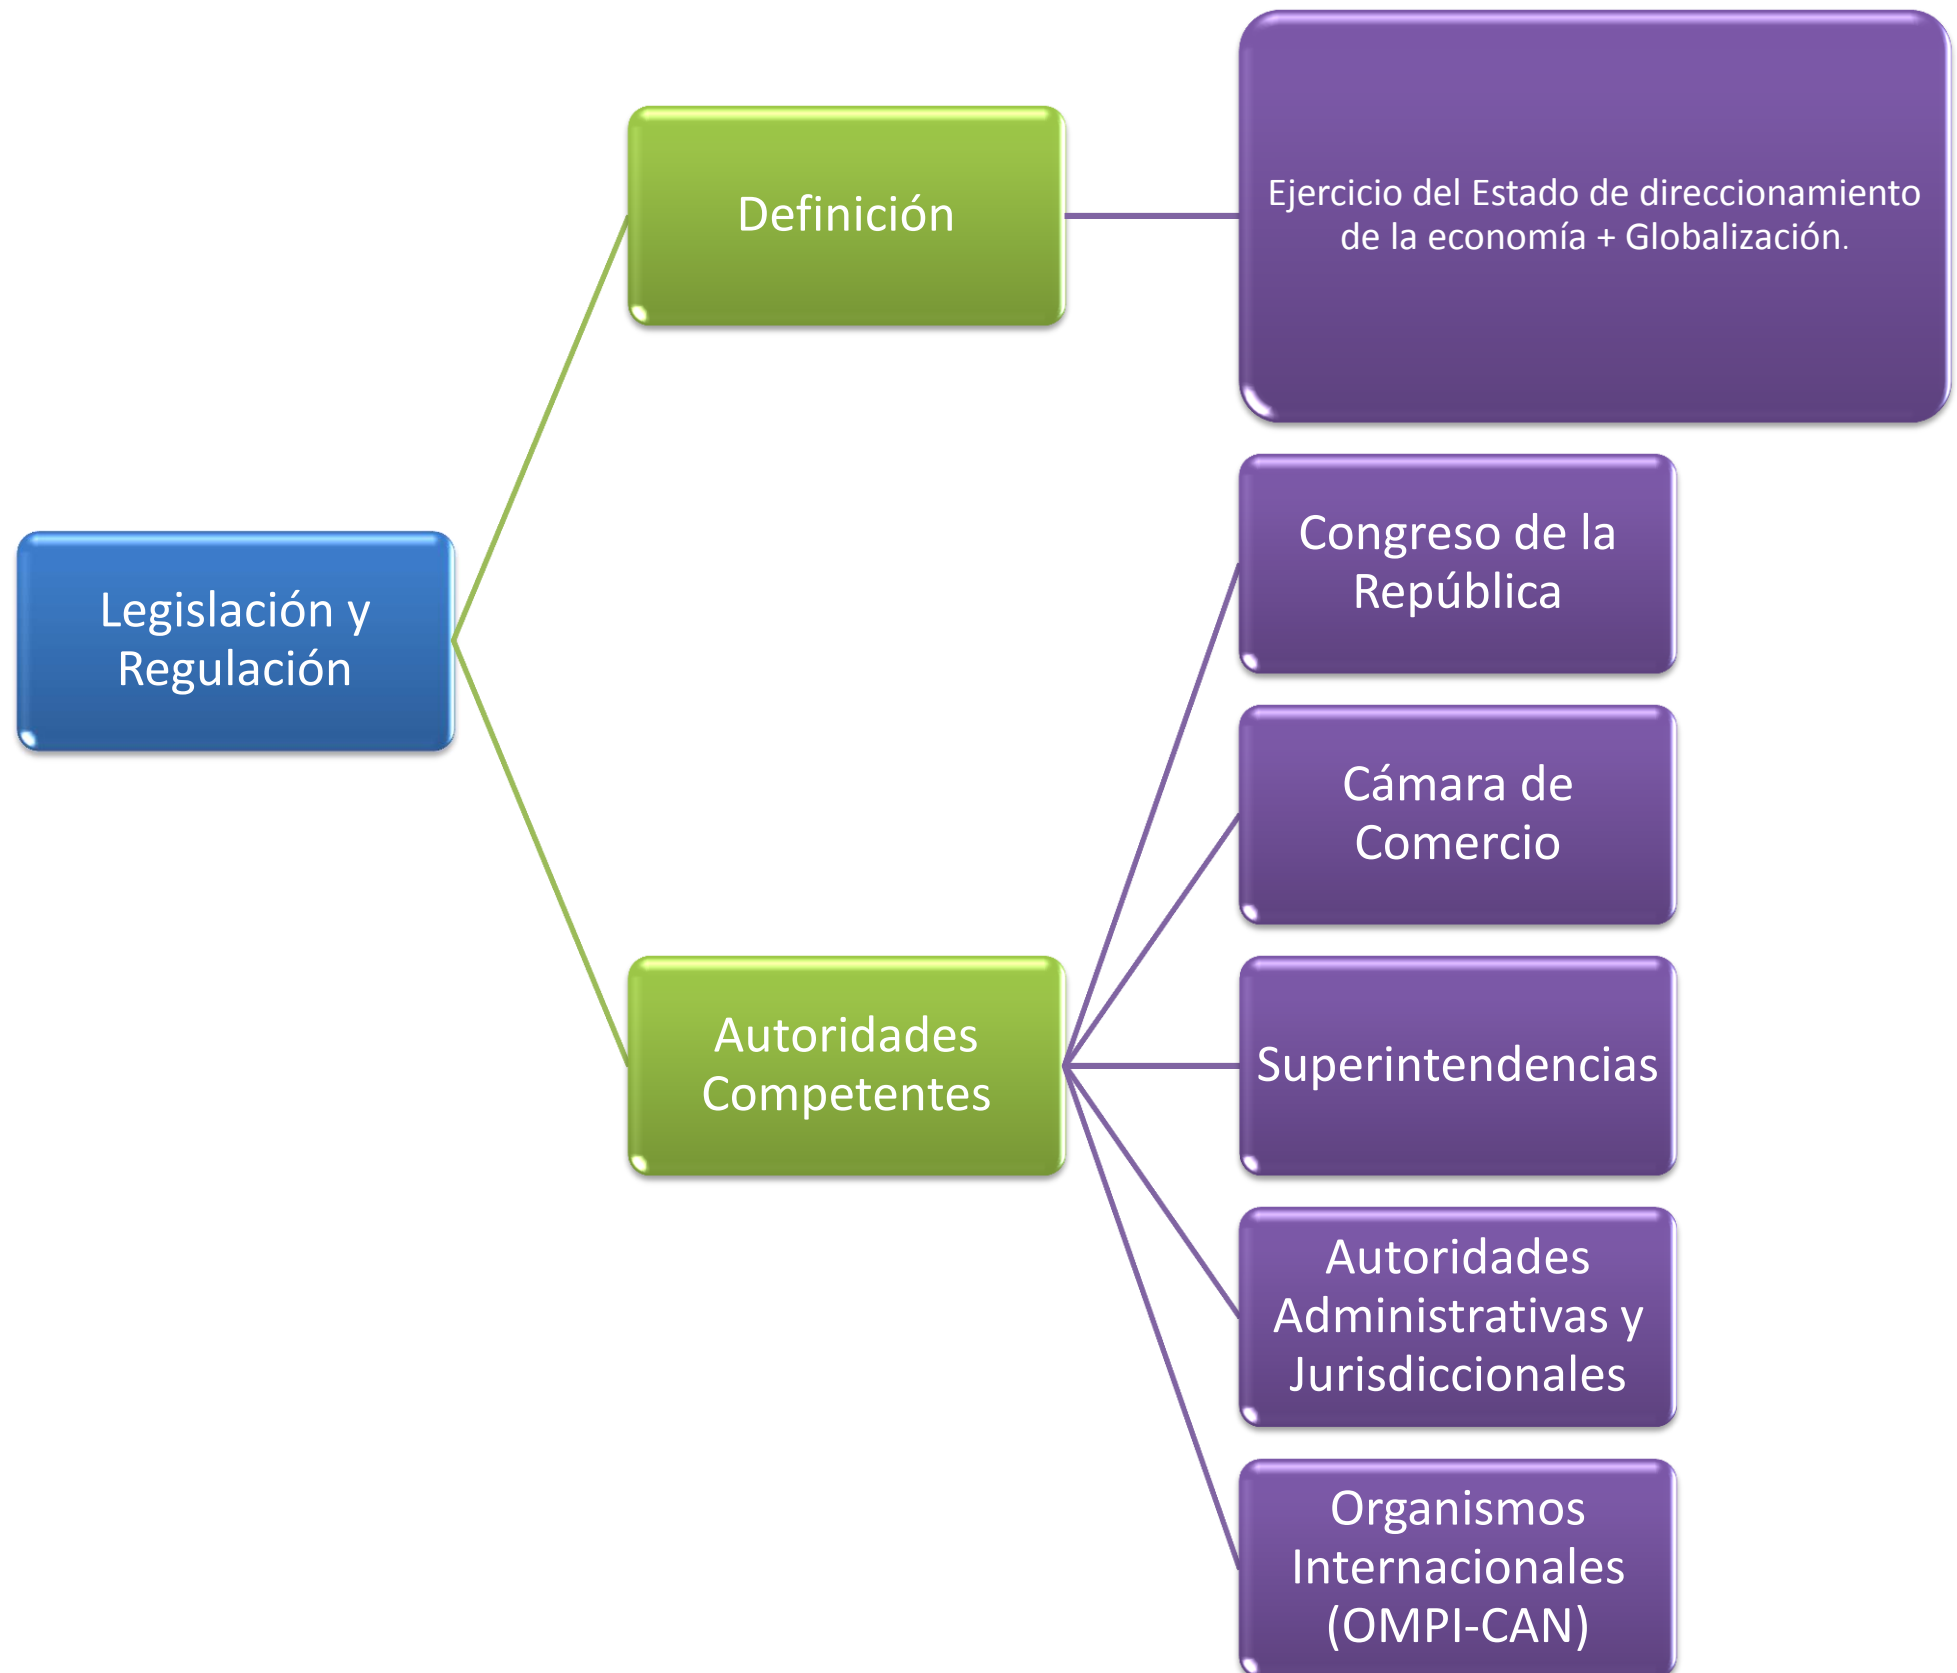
Legislación y Regulación

Definición

Ejercicio del Estado de direccionamiento de la economía + Globalización.

Autoridades Competentes

Congreso de la República

Cámara de Comercio

Superintendencias

Autoridades Administrativas y Jurisdiccionales

Organismos Internacionales (OMPI-CAN)